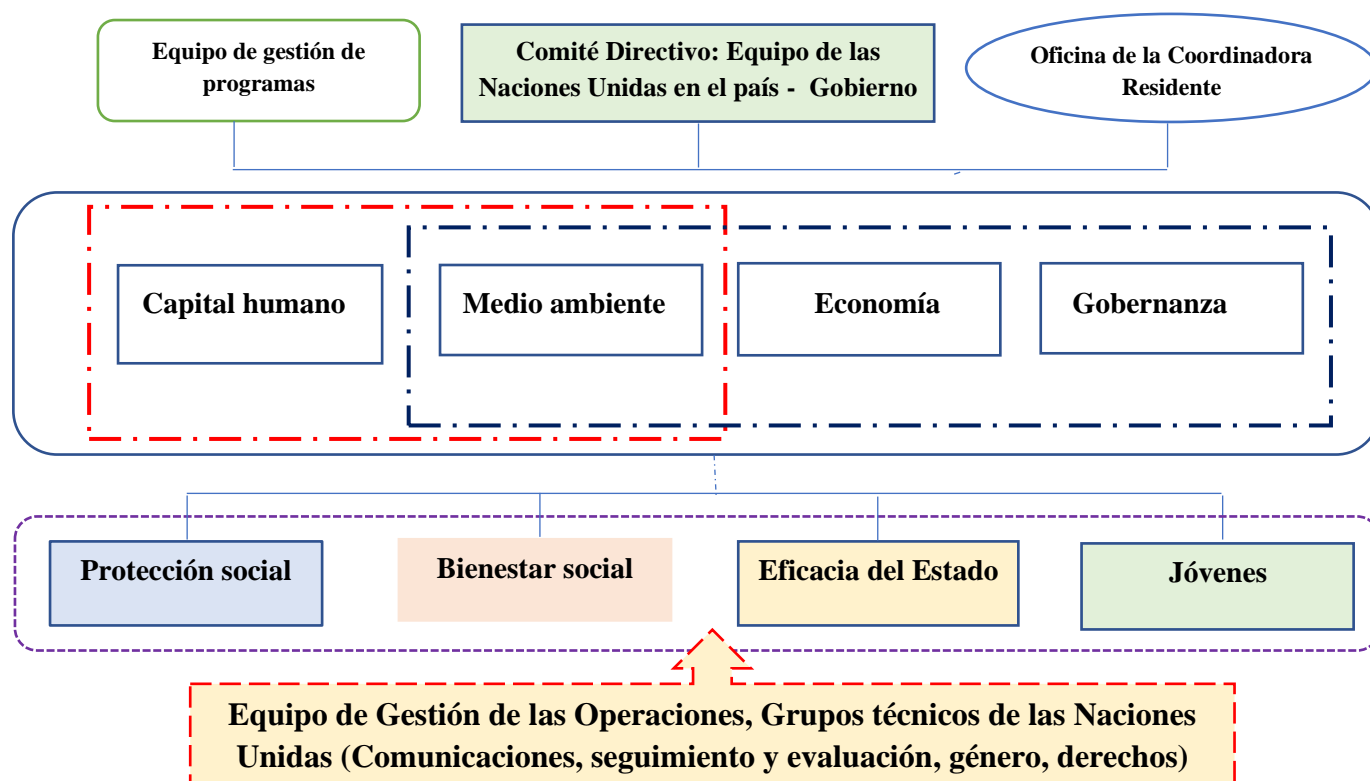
Equipo de gestión de programas

Comité Directivo: Equipo de las Naciones Unidas en el país - Gobierno

Oficina de la Coordinadora Residente

Capital humano

Medio ambiente

Economía

Gobernanza

Protección social

Bienestar social

Eficacia del Estado

Jóvenes

Equipo de Gestión de las Operaciones, Grupos técnicos de las Naciones Unidas (Comunicaciones, seguimiento y evaluación, género, derechos)